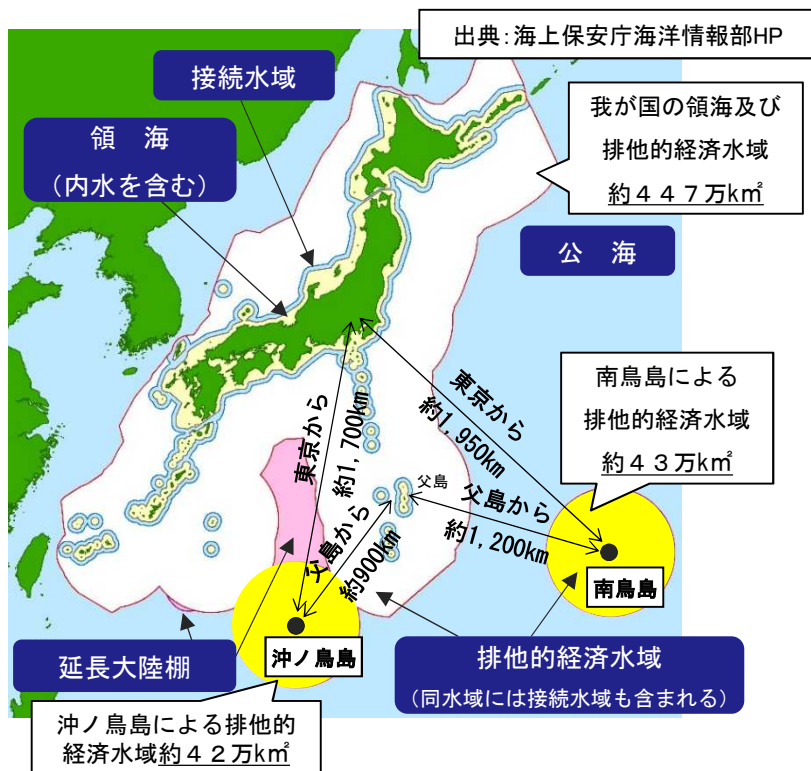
出典:海上保安庁海洋情報部HP

接続水域

領　海
（内水を含む）

我が国の領海及び
排他的経済水域
約４４７万km²

公　海

東京から
約1,950km

南鳥島による
排他的経済水域
約４３万km²

東京から
約1,700km

父島

父島から
約1,200km

父島から
約900km

南鳥島

沖ノ鳥島

延長大陸棚

排他的経済水域
（同水域には接続水域も含まれる）

沖ノ鳥島による排他的
経済水域約４２万km²